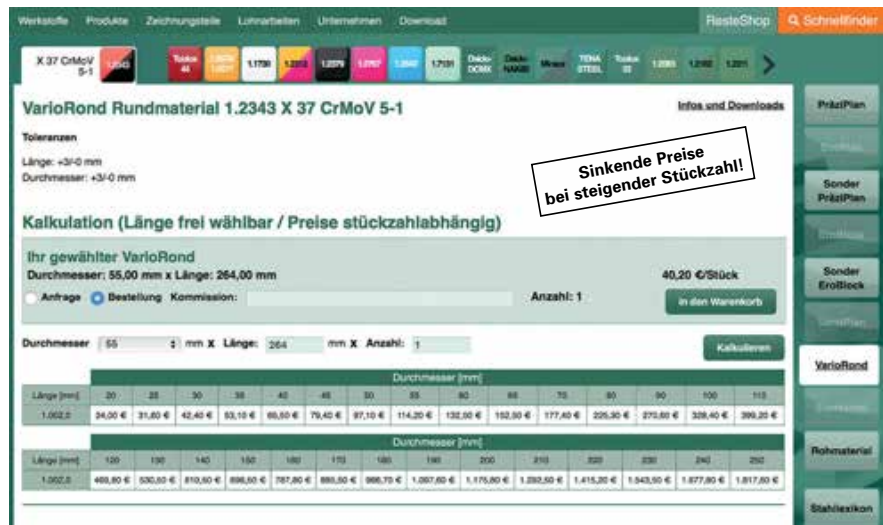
Werkstoffe Produkte Zeichnungsteile Lohnarbeiten Unternehmen Download ResteShop Schnellfinder

X 37 CrMoV 5-1 | 1.2343 | Toolox 44 | 1.2379 | 1.1730 | 1.2312 | 1.2379 | 1.2767 | 1.2842 | 1.7131 | Dievar | Dakto | Mirrax | TENASTEEL | Toolox 33 | 1.2085 | 1.2162 | 1.2311

VarioRond Rundmaterial 1.2343 X 37 CrMoV 5-1

Infos und Downloads

Toleranzen

Länge: +3/-0 mm
Durchmesser: +3/-0 mm

Sinkende Preise bei steigender Stückzahl!

Kalkulation (Länge frei wählbar / Preise stückzahlabhängig)

Ihr gewählter VarioRond
Durchmesser: 55,00 mm x Länge: 264,00 mm

40,20 €/Stück

Anfrage Bestellung Kommission: Anzahl: 1

In den Warenkorb

Durchmesser 55 mm x Länge: 264 mm x Anzahl: 1

Kalkulieren

| | Durchmesser [mm] | | | | | | | | | | | | | |
|---|---|---|---|---|---|---|---|---|---|---|---|---|---|---|
| Länge [mm] | 20 | 25 | 30 | 35 | 40 | 45 | 50 | 55 | 60 | 65 | 70 | 80 | 90 | 100 | 110 |
| 1.002,0 | 24,00 € | 31,60 € | 42,40 € | 53,10 € | 65,50 € | 79,40 € | 97,10 € | 114,20 € | 132,00 € | 152,50 € | 177,40 € | 225,30 € | 270,60 € | 328,40 € | 399,20 € |

| | Durchmesser [mm] | | | | | | | | | | | | | |
|---|---|---|---|---|---|---|---|---|---|---|---|---|---|---|
| Länge [mm] | 120 | 130 | 140 | 150 | 160 | 170 | 180 | 190 | 200 | 210 | 220 | 230 | 240 | 250 |
| 1.002,0 | 469,80 € | 530,50 € | 610,50 € | 698,50 € | 787,80 € | 883,50 € | 986,70 € | 1.097,60 € | 1.175,80 € | 1.292,50 € | 1.415,20 € | 1.543,50 € | 1.677,80 € | 1.817,80 € |

PräziPlan
ErоPlan
Sonder PräziPlan
EroBlock
Sonder EroBlock
LimitPlan
VarioRond
Zuschnitt
Rohmaterial
Stahllexikon